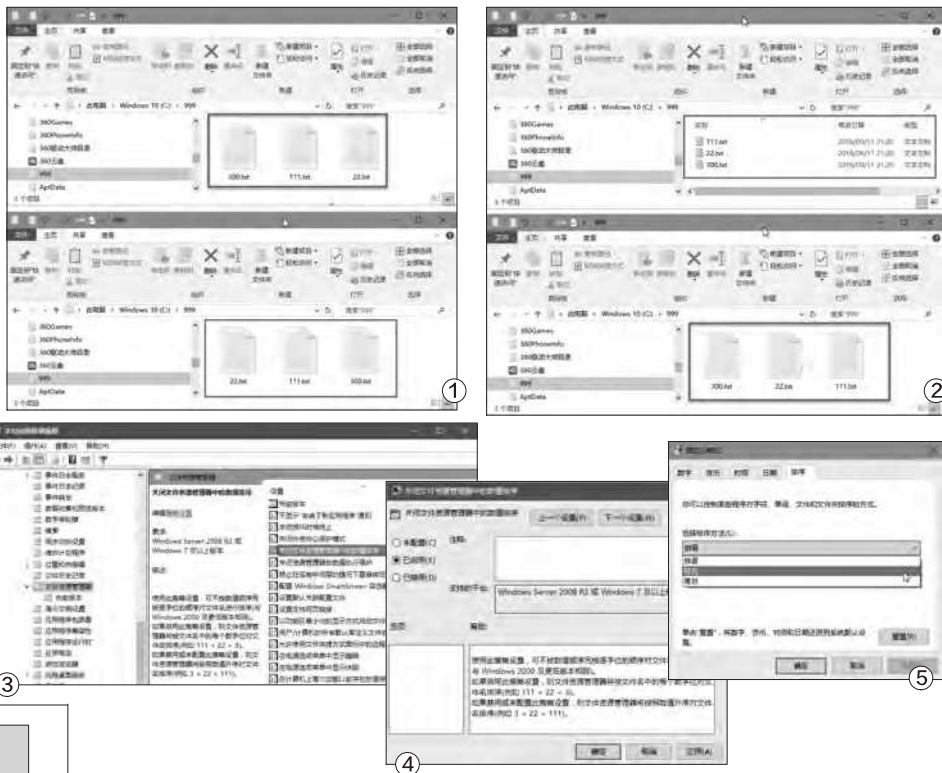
360Games
360PhoneInfo
360驱动大师目录
360云盘
999
AppData

100.txt 111.txt 22.txt

22.txt 111.txt 100.txt

①

111.txt
22.txt
100.txt

100.txt 22.txt 111.txt

②

关闭文件资源管理器中的数字排序

Windows Server 2008 R2 或 Windows 7 及以上版本

③

关闭文件资源管理器中的数字排序

上一个设置(P) 下一个设置(N)

未配置(C)
已启用(E)
已禁用(D)

注释:

支持的平台: Windows Server 2008 R2 或 Windows 7 及以上版本

选项: 帮助:

确定 取消 应用(A)

④

数字 货币 时间 日期 排序

标准
笔画

重置(R)

确定 取消

⑤